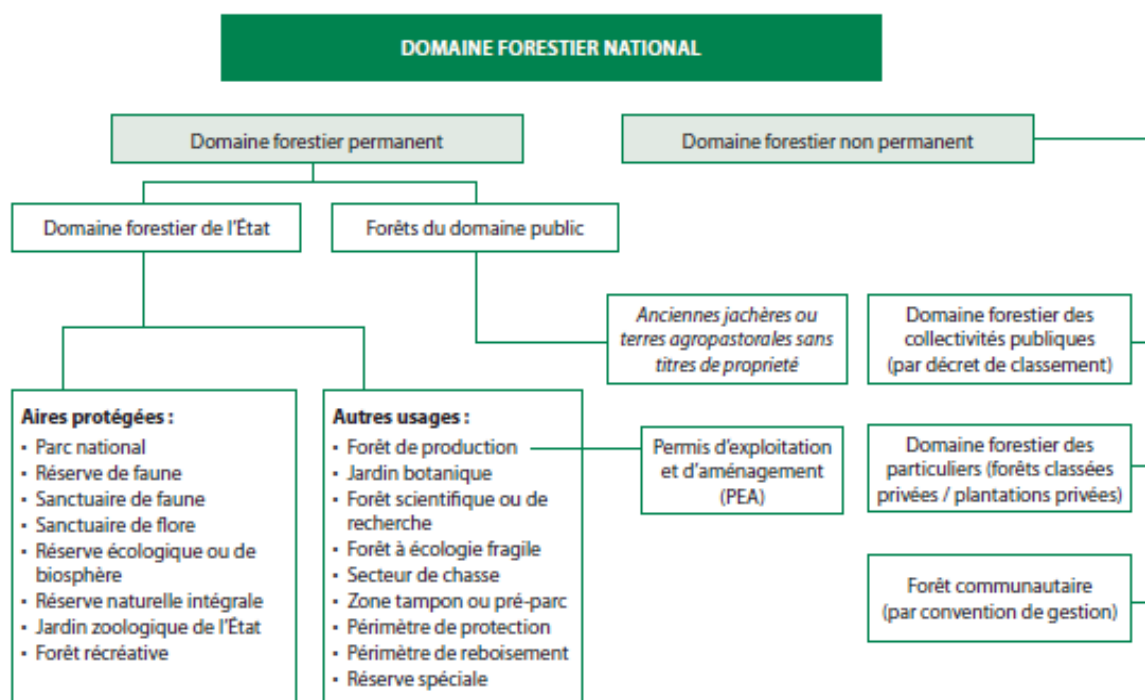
DOMAINE FORESTIER NATIONAL

Domaine forestier permanent

Domaine forestier non permanent

Domaine forestier de l'État

Forêts du domaine public

Anciennes jachères ou terres agropastorales sans titres de proprieté

Domaine forestier des collectivités publiques (par décret de classement)

Aires protégées :
• Parc national
• Réserve de faune
• Sanctuaire de faune
• Sanctuaire de flore
• Réserve écologique ou de biosphère
• Réserve naturelle intégrale
• Jardin zoologique de l'État
• Forêt récréative

Autres usages :
• Forêt de production
• Jardin botanique
• Forêt scientifique ou de recherche
• Forêt à écologie fragile
• Secteur de chasse
• Zone tampon ou pré-parc
• Périmètre de protection
• Périmètre de reboisement
• Réserve spéciale

Permis d'exploitation et d'aménagement (PEA)

Domaine forestier des particuliers (forêts classées privées / plantations privées)

Forêt communautaire (par convention de gestion)